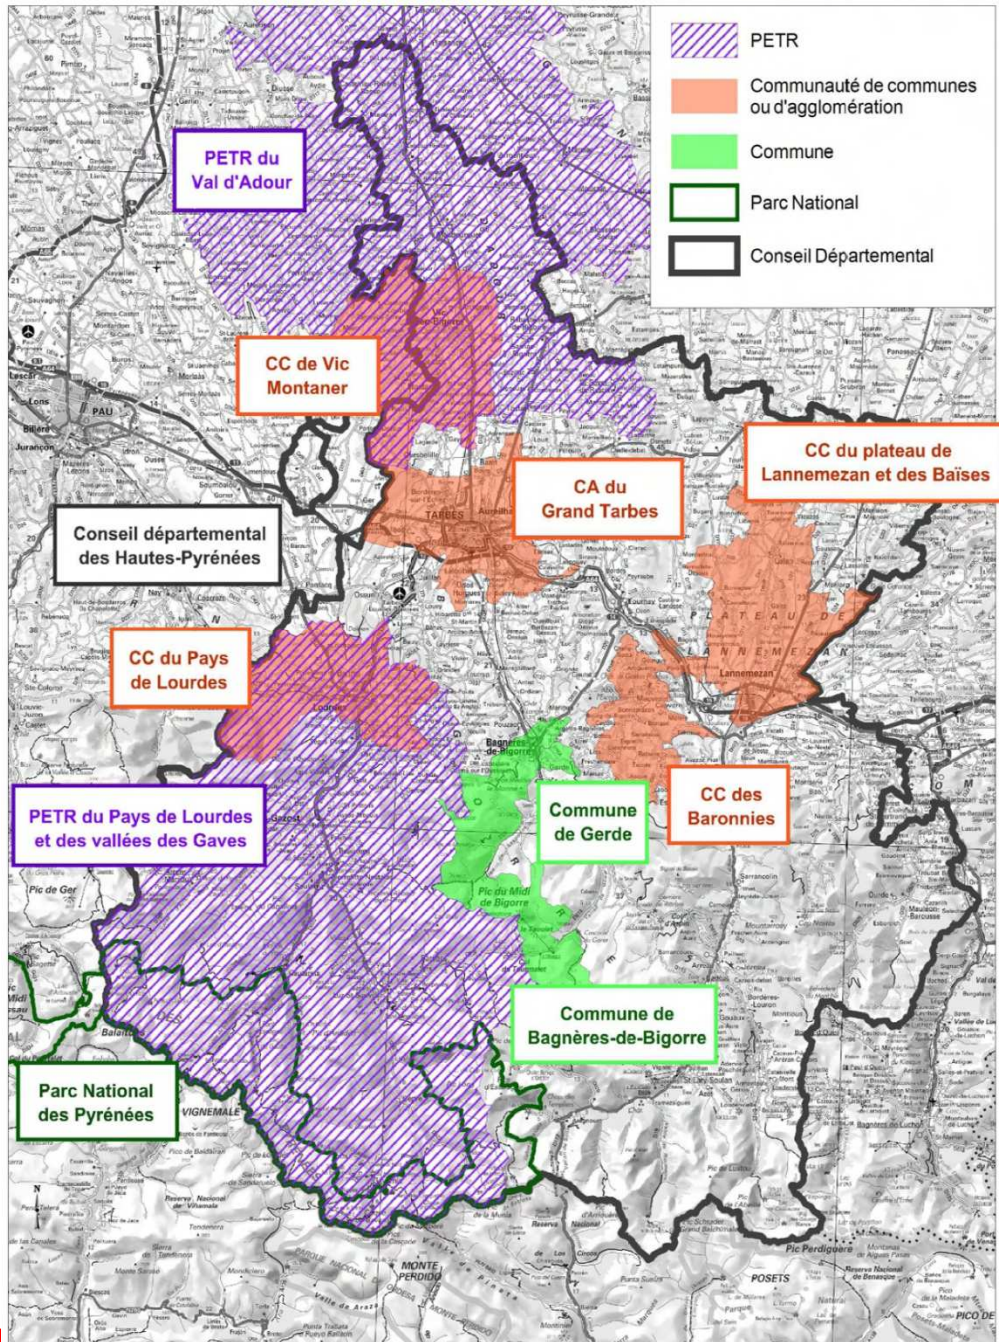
PETR

Communauté de communes ou d'agglomération

Commune

Parc National

Conseil Départemental

PETR du Val d'Adour

CC de Vic Montaner

CC du plateau de Lannemezan et des Baïses

CA du Grand Tarbes

Conseil départemental des Hautes-Pyrénées

CC du Pays de Lourdes

CC des Baronnies

PETR du Pays de Lourdes et des vallées des Gaves

Commune de Gerde

Commune de Bagnères-de-Bigorre

Parc National des Pyrénées

PAU

TARBES

Lourdes

Lannemezan

Bagnères-de-Bigorre

Pic du Midi de Bigorre

VIGNEMALE

Pic de Ger

MONTE PERDIDO

POSETS

Pic Perdiguère

PLATEAU DE LANNEMEZAN